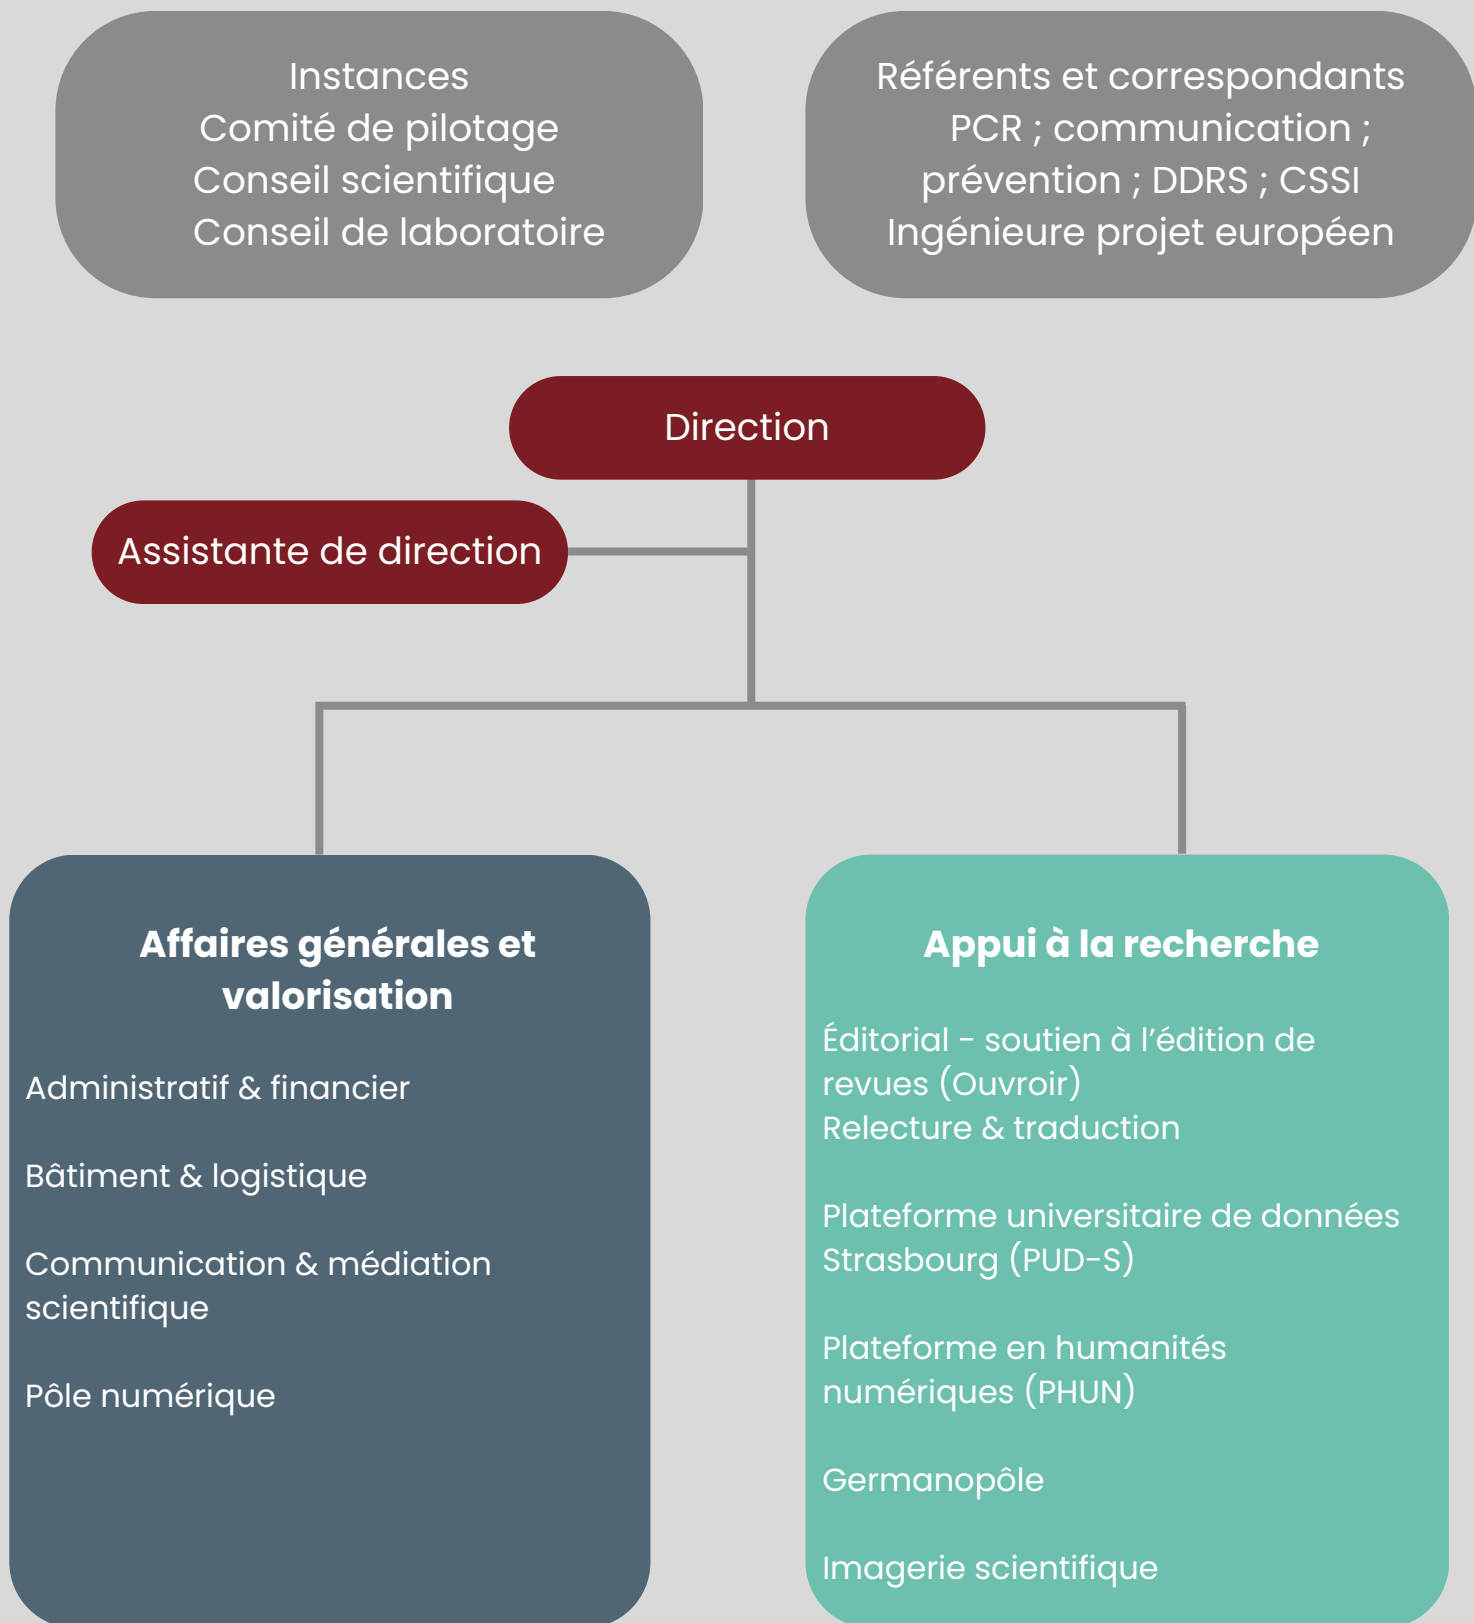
Instances
Comité de pilotage
Conseil scientifique
Conseil de laboratoire

Référents et correspondants
PCR ; communication ;
prévention ; DDRS ; CSSI
Ingénieure projet européen

Direction

Assistante de direction

Affaires générales et valorisation

Administratif & financier

Bâtiment & logistique

Communication & médiation scientifique

Pôle numérique

Appui à la recherche

Éditorial - soutien à l'édition de revues (Ouvroir)
Relecture & traduction

Plateforme universitaire de données Strasbourg (PUD-S)

Plateforme en humanités numériques (PHUN)

Germanopôle

Imagerie scientifique